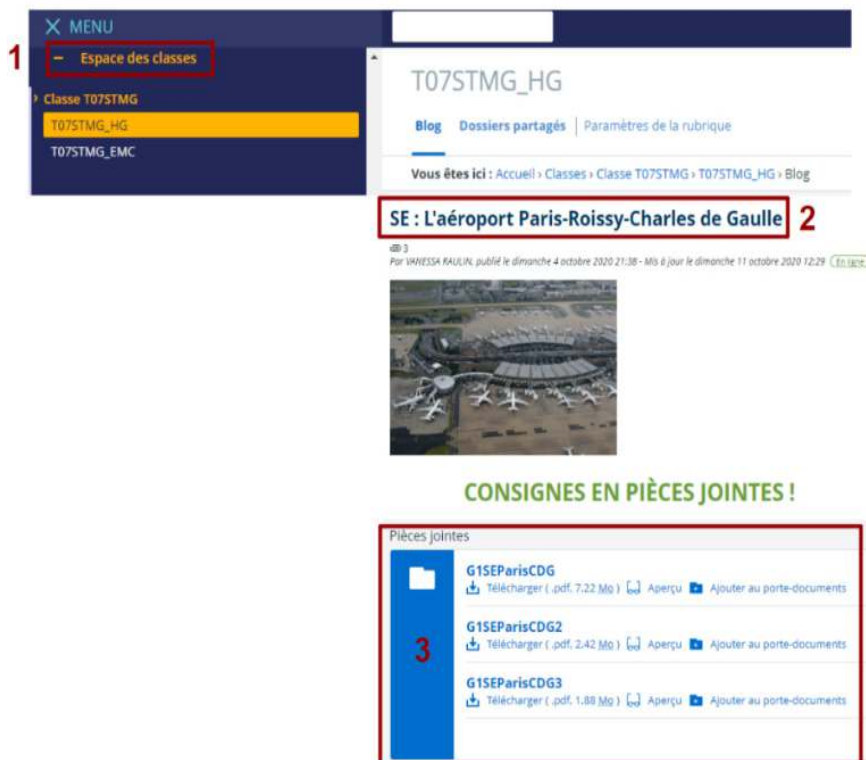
X MENU

1

– Espace des classes

Classe T07STMG

T07STMG_HG

T07STMG_EMC

T07STMG_HG

Blog Dossiers partagés | Paramètres de la rubrique

Vous êtes ici : Accueil › Classes › Classe T07STMG › T07STMG_HG › Blog

SE : L'aéroport Paris-Roissy-Charles de Gaulle 2

3

Par VANESSA RAULIN, publié le dimanche 4 octobre 2020 21:38 - Mis à jour le dimanche 11 octobre 2020 12:29 En ligne

CONSIGNES EN PIÈCES JOINTES !

Pièces jointes

3

G1SEParisCDG
Télécharger (.pdf, 7.22 Mo) Aperçu Ajouter au porte-documents

G1SEParisCDG2
Télécharger (.pdf, 2.42 Mo) Aperçu Ajouter au porte-documents

G1SEParisCDG3
Télécharger (.pdf, 1.88 Mo) Aperçu Ajouter au porte-documents